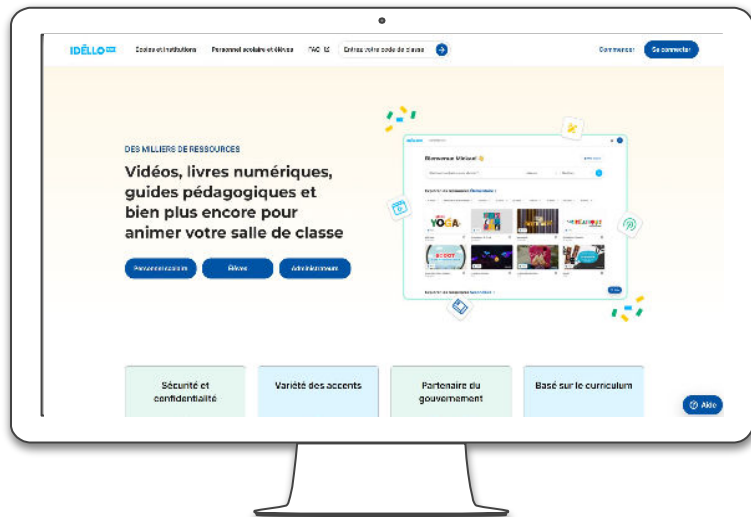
IDÉLLO

Écoles et institutions Personnel scolaire et élèves FAQ Entrez votre code de classe

Commencer Se connecter

DES MILLIERS DE RESSOURCES

Vidéos, livres numériques, guides pédagogiques et bien plus encore pour animer votre salle de classe

Personnel scolaire Élèves Administrateurs

Bienvenue Mikael

YOGA

Sécurité et confidentialité

Variété des accents

Partenaire du gouvernement

Basé sur le curriculum

Aide